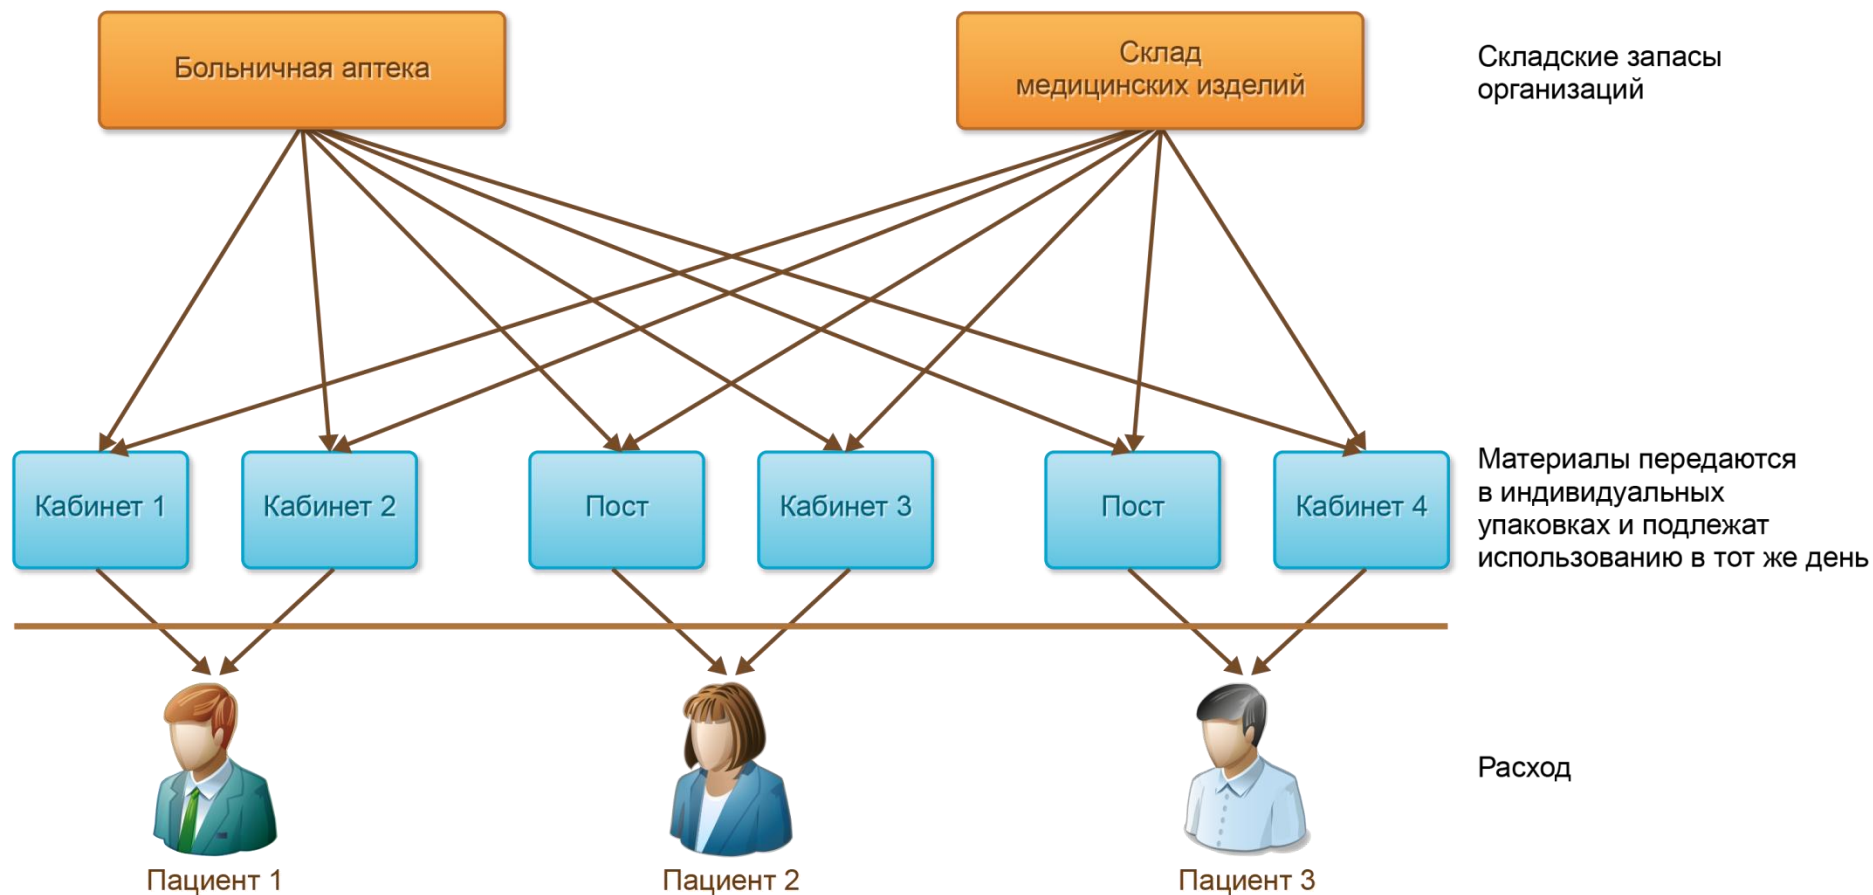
Больничная аптека

Склад медицинских изделий

Складские запасы организаций

Кабинет 1

Кабинет 2

Пост

Кабинет 3

Пост

Кабинет 4

Материалы передаются в индивидуальных упаковках и подлежат использованию в тот же день

Расход

Пациент 1

Пациент 2

Пациент 3